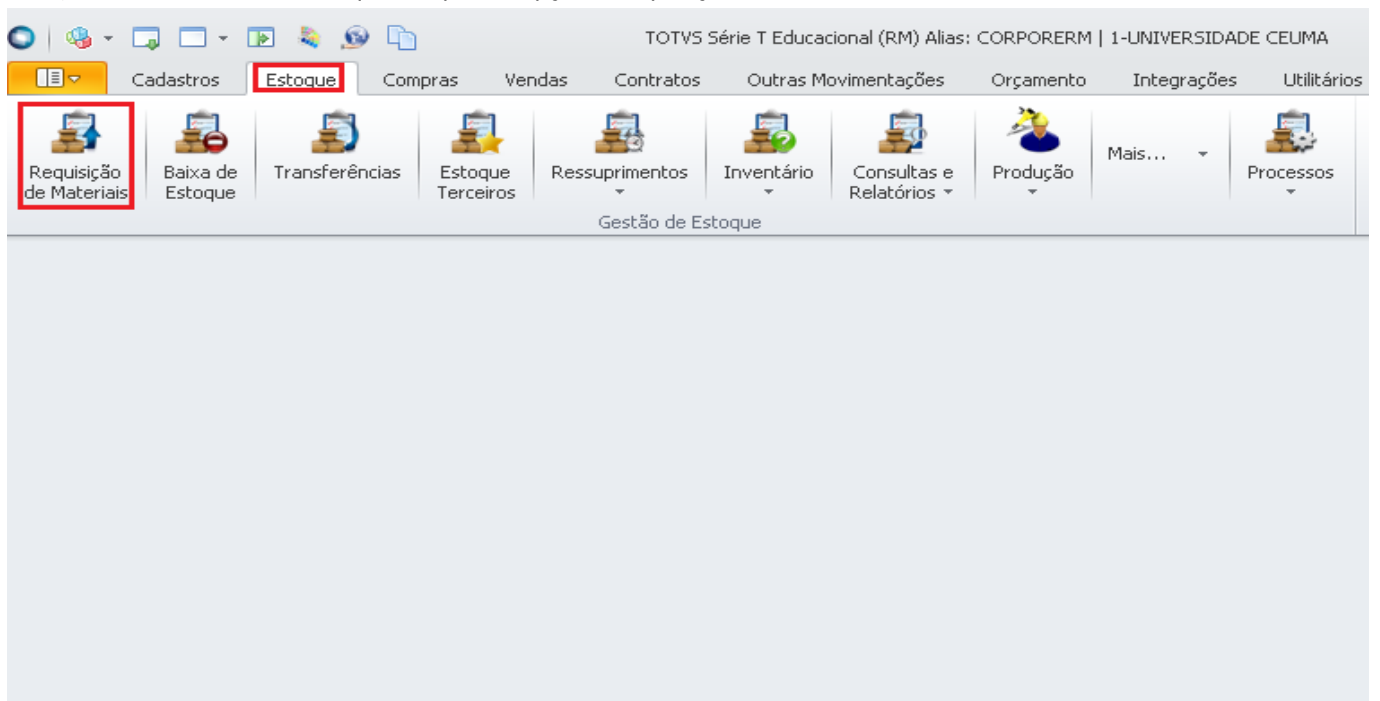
TOTVS Série T Educacional (RM) Alias: CORPORERM | 1-UNIVERSIDADE CEUMA

Cadastros
Estoque
Compras
Vendas
Contratos
Outras Movimentações
Orçamento
Integrações
Utilitários

Requisição de Materiais
Baixa de Estoque
Transferências
Estoque Terceiros
Ressuprimentos
Inventário
Consultas e Relatórios
Produção
Mais...
Processos

Gestão de Estoque